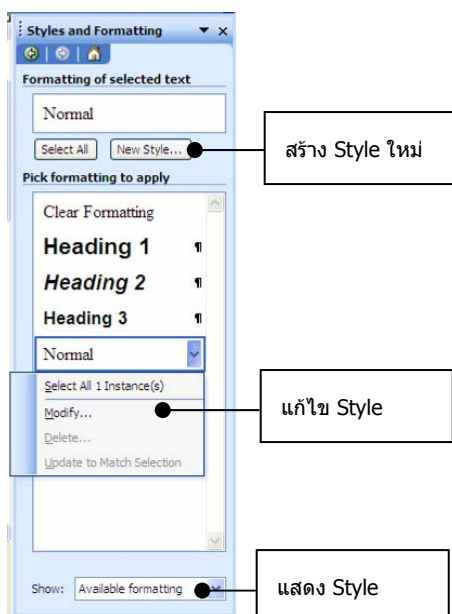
Styles and Formatting

Formatting of selected text

Normal

Select All

New Style...

สร้าง Style ใหม่

Pick formatting to apply

Clear Formatting

Heading 1 ¶

Heading 2 ¶

Heading 3 ¶

Normal

Select All 1 Instance(s)

Modify...

แก้ไข Style

Delete...

Update to Match Selection

Show: Available formatting

แสดง Style